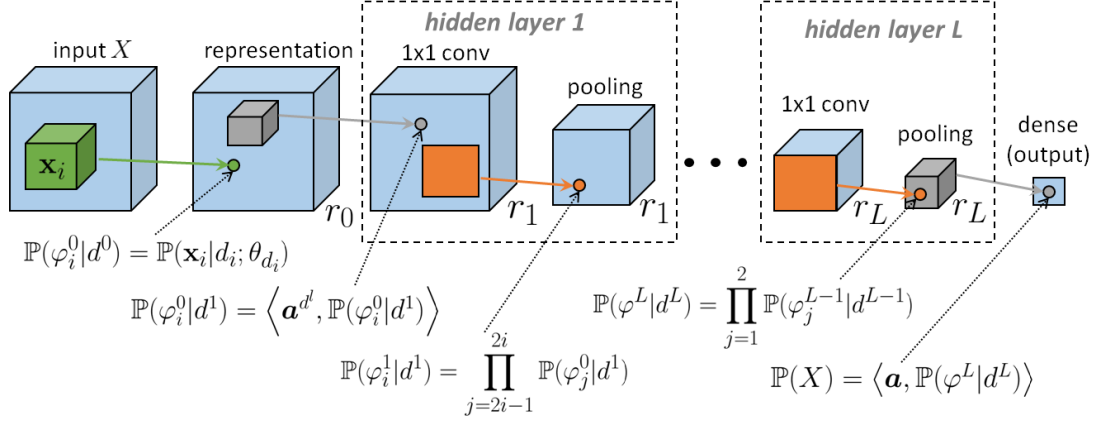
hidden layer 1

hidden layer L

input $X$

representation

1x1 conv

pooling

1x1 conv

pooling

dense (output)

$\mathbf{x}_i$

$r_0$

$r_1$

$r_1$

$r_L$

$r_L$

$\mathbb{P}(\varphi_i^0|d^0) = \mathbb{P}(\mathbf{x}_i|d_i;\theta_{d_i})$

$\mathbb{P}(\varphi_i^0|d^1) = \left\langle \boldsymbol{a}^{d^l}, \mathbb{P}(\varphi_i^0|d^1) \right\rangle$

$\mathbb{P}(\varphi_i^1|d^1) = \prod_{j=2i-1}^{2i} \mathbb{P}(\varphi_j^0|d^1)$

$\mathbb{P}(\varphi^L|d^L) = \prod_{j=1}^{2} \mathbb{P}(\varphi_j^{L-1}|d^{L-1})$

$\mathbb{P}(X) = \left\langle \boldsymbol{a}, \mathbb{P}(\varphi^L|d^L) \right\rangle$